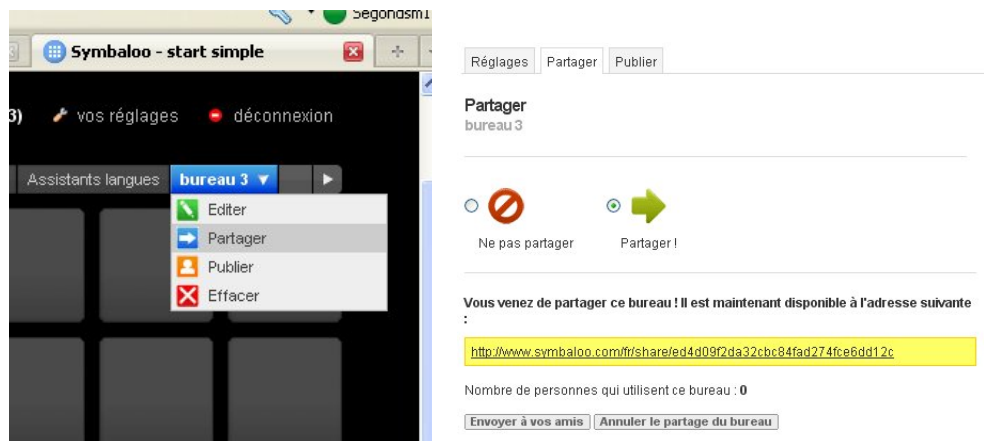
Segondsm1

Symbaloo - start simple

3) vos réglages déconnexion

Assistants langues bureau 3 ▼

Editer
Partager
Publier
Effacer

Réglages Partager Publier

Partager
bureau 3

Ne pas partager Partager !

Vous venez de partager ce bureau ! Il est maintenant disponible à l'adresse suivante :

http://www.symbaloo.com/fr/share/ed4d09f2da32cbc84fad274fce6dd12c

Nombre de personnes qui utilisent ce bureau : 0

Envoyer à vos amis Annuler le partage du bureau